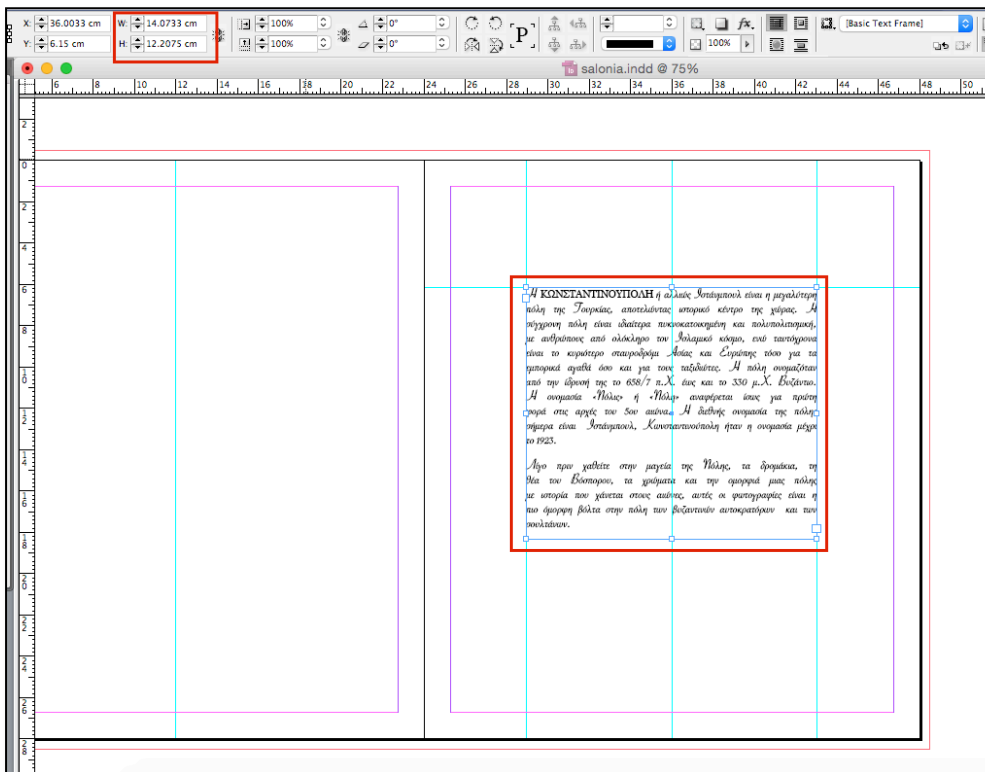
X: 36.0033 cm
Y: 6.15 cm
W: 14.0733 cm
H: 12.2075 cm
100%
100%
0°
0°
P
100%
[Basic Text Frame]

salonia.indd @ 75%

Η ΚΩΝΣΤΑΝΤΙΝΟΥΠΟΛΗ ή αλλιώς Ιστάμπουλ είναι η μεγαλύτερη πόλη της Τουρκίας, αποτελώντας ιστορικό κέντρο της χώρας. Η σύγχρονη πόλη είναι ιδιαίτερα πυκνοκατοικημένη και πολυπολιτισμική, με ανθρώπους από ολόκληρο τον Ισλαμικό κόσμο, ενώ ταυτόχρονα είναι το κυριότερο σταυροδρόμι Ασίας και Ευρώπης τόσο για τα εμπορικά αγαθά όσο και για τους ταξιδιώτες. Η πόλη ονομαζόταν από την ίδρυσή της το 658/7 π.Χ. έως και το 330 μ.Χ. Βυζάντιο. Η ονομασία «Πόλις» ή «Πόλη» αναφέρεται ίσως για πρώτη φορά στις αρχές του 5ου αιώνα. Η διεθνής ονομασία της πόλης σήμερα είναι Ιστάμπουλ, Κωνσταντινούπολη ήταν η ονομασία μέχρι το 1923.

Λίγο πριν χαθείτε στην μαγεία της Πόλης, τα δρομάκια, τη θέα του Βόσπορου, τα χρώματα και την ομορφιά μιας πόλης με ιστορία που χάνεται στους αιώνες, αυτές οι φωτογραφίες είναι η πιο όμορφη βόλτα στην πόλη των βυζαντινών αυτοκρατόρων και των σουλτάνων.